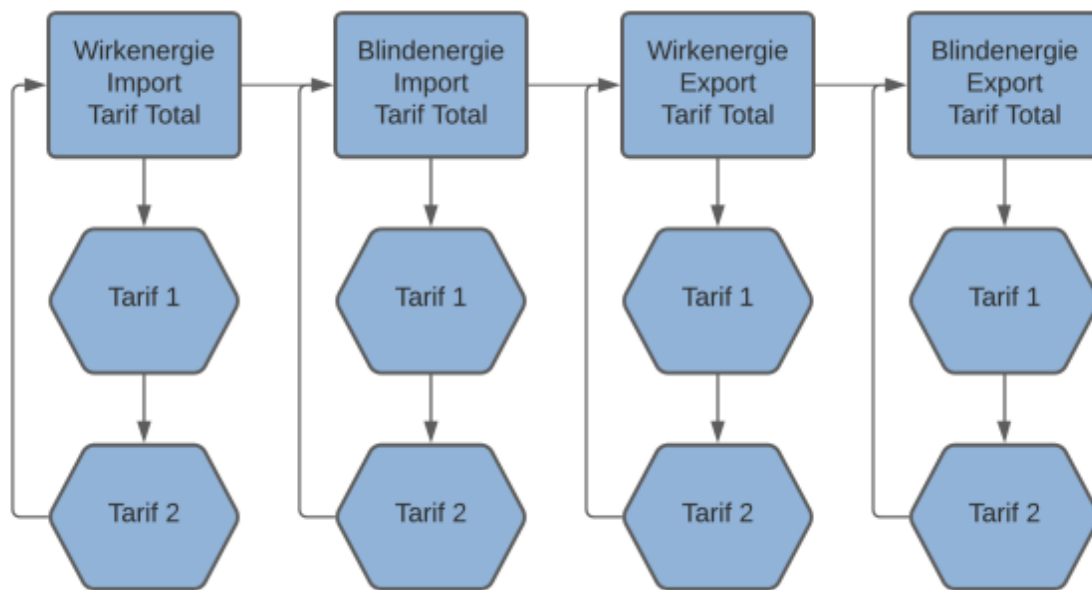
Wirkenergie Import Tarif Total

Tarif 1

Tarif 2

Blindenergie Import Tarif Total

Tarif 1

Tarif 2

Wirkenergie Export Tarif Total

Tarif 1

Tarif 2

Blindenergie Export Tarif Total

Tarif 1

Tarif 2